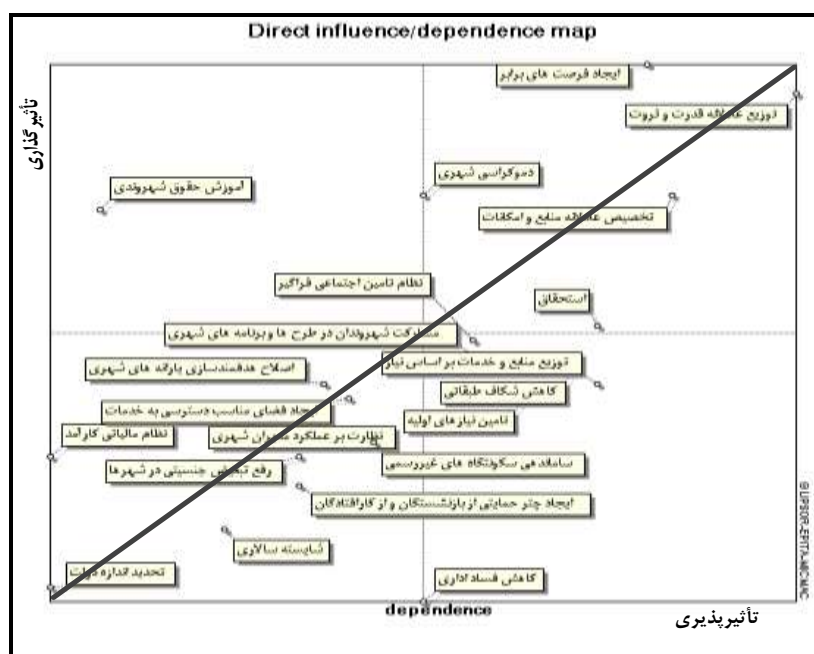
Direct influence/dependence map

تأثیر گذاری

ایجاد فرصت های برابر

توزیع عادلانه قدرت و ثروت

دموکراسی شهری

آموزش حقوق شهروندی

تخصیص عادلانه منابع و امکانات

نظام تامین اجتماعی فراگیر

استحقاق

مشارکت شهروندان در طرح ها وبرنامه های شهری

توزیع منابع و خدمات بر اساس نیاز

اصلاح هدفمندسازی یارانه های شهری

کاهش شکاف طبقاتی

ایجاد فضای مناسب دسترسی به خدمات

تامین نیازهای اولیه

نظام مالیاتی کارآمد

نظارت بر عملکرد مدیران شهری

ساماندهی سکونتگاه های غیررسمی

رفع تبعیض جنسیتی در شهرها

ایجاد چتر حمایتی از بازنشستگان و ازکارافتادگان

شایسته سالاری

تحدید اندازه دولت

کاهش فساد اداری

dependence

تأثیرپذیری

©LIPSOR-EPITA-MICMAC